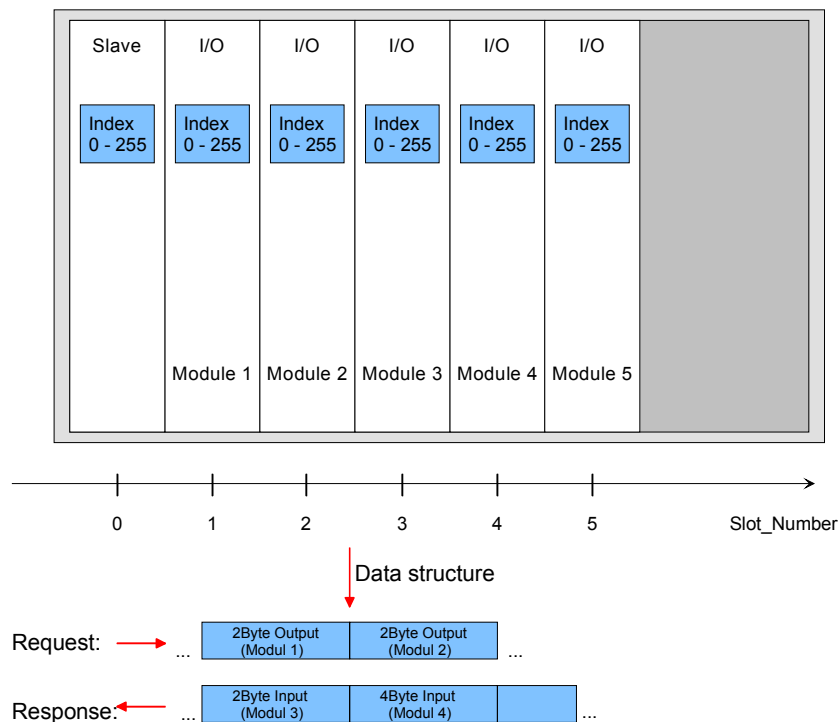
Slave

I/O

I/O

I/O

I/O

I/O

Index 0 - 255

Index 0 - 255

Index 0 - 255

Index 0 - 255

Index 0 - 255

Index 0 - 255

Module 1

Module 2

Module 3

Module 4

Module 5

0

1

2

3

4

5

Slot_Number

Data structure

Request:

...

2Byte Output (Modul 1)

2Byte Output (Modul 2)

...

Response:

...

2Byte Input (Modul 3)

4Byte Input (Modul 4)

...